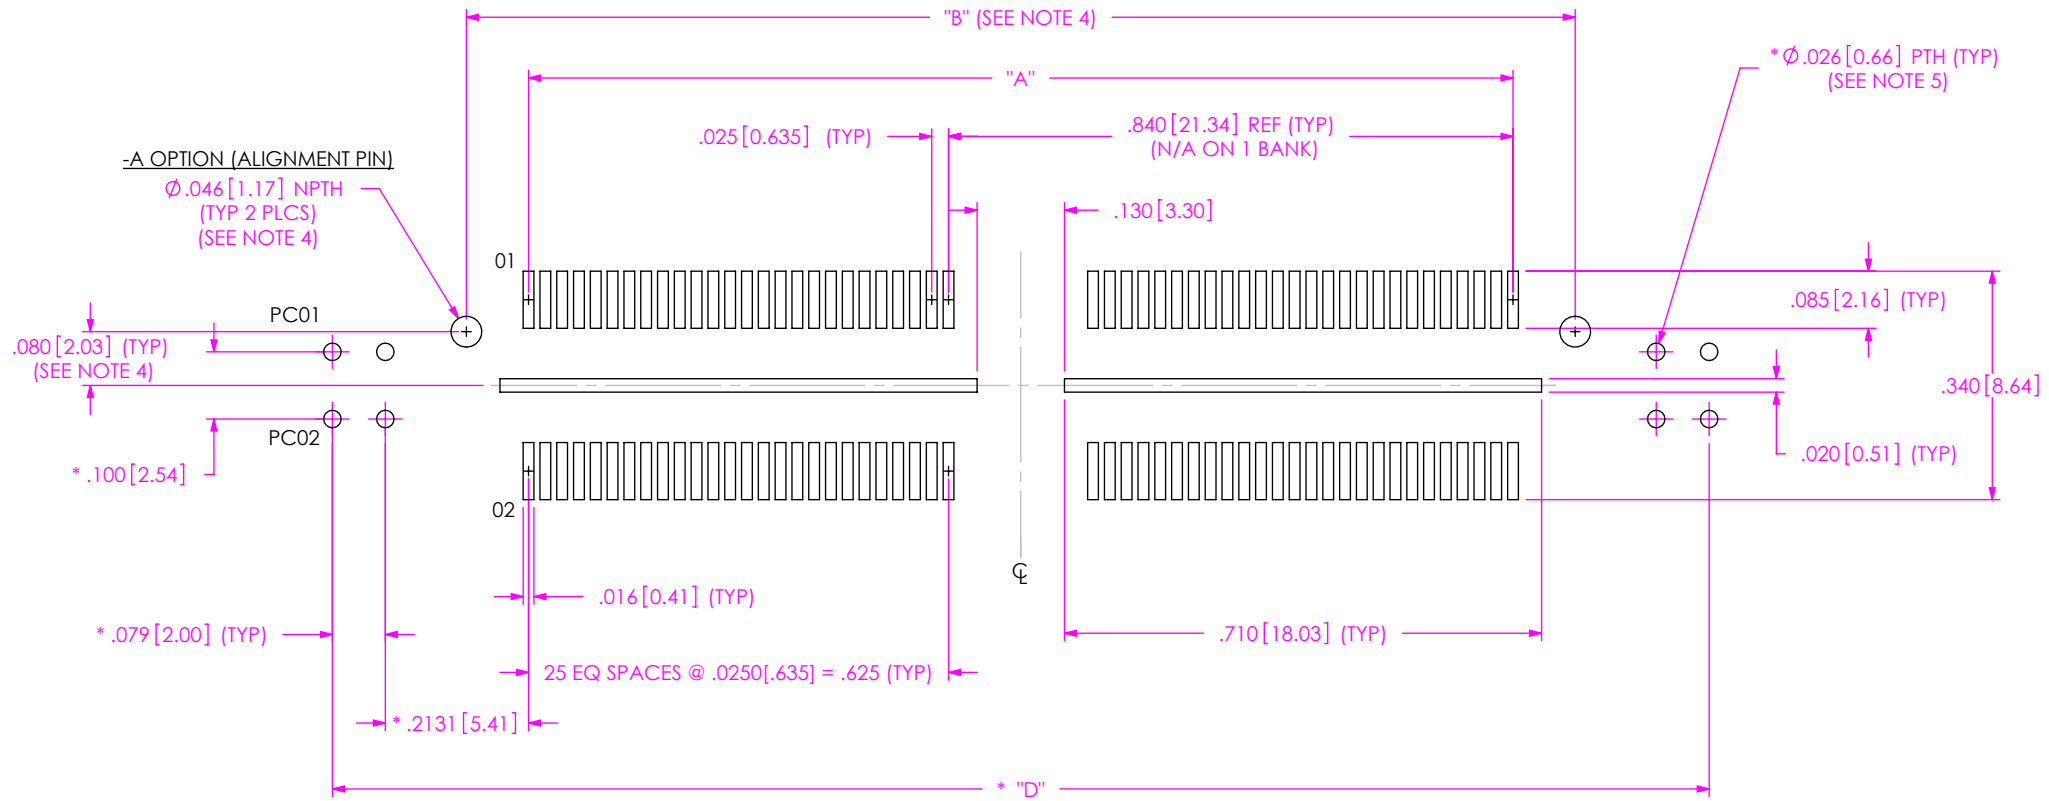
"B" (SEE NOTE 4)

"A"

* $\varnothing$.026 [0.66] PTH (TYP)
(SEE NOTE 5)

.025 [0.635] (TYP)

.840 [21.34] REF (TYP)
(N/A ON 1 BANK)

-A OPTION (ALIGNMENT PIN)
$\varnothing$.046 [1.17] NPTH
(TYP 2 PLCS)
(SEE NOTE 4)

.130 [3.30]

01

.085 [2.16] (TYP)

PC01

.080 [2.03] (TYP)
(SEE NOTE 4)

.340 [8.64]

PC02

.020 [0.51] (TYP)

* .100 [2.54]

02

℄

.016 [0.41] (TYP)

* .079 [2.00] (TYP)

.710 [18.03] (TYP)

25 EQ SPACES @ .0250[.635] = .625 (TYP)

* .2131 [5.41]

* "D"